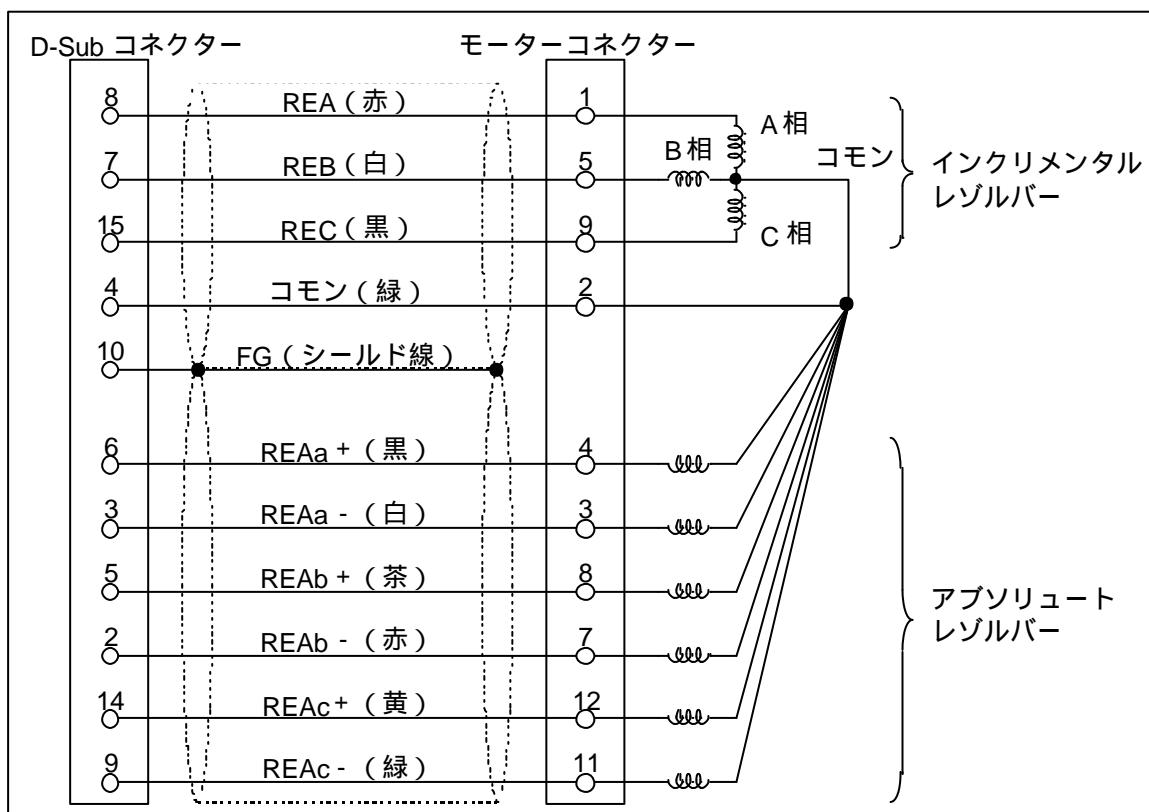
D-Sub コネクター

モーターコネクター

8 REA（赤） 1

7 REB（白） 5

15 REC（黒） 9

4 コモン（緑） 2

10 FG（シールド線）

6 REAa +（黒） 4

3 REAa -（白） 3

5 REAb +（茶） 8

2 REAb -（赤） 7

14 REAc +（黄） 12

9 REAc -（緑） 11

A 相

B 相

コモン

C 相

インクリメンタル
レゾルバー

アブソリュート
レゾルバー